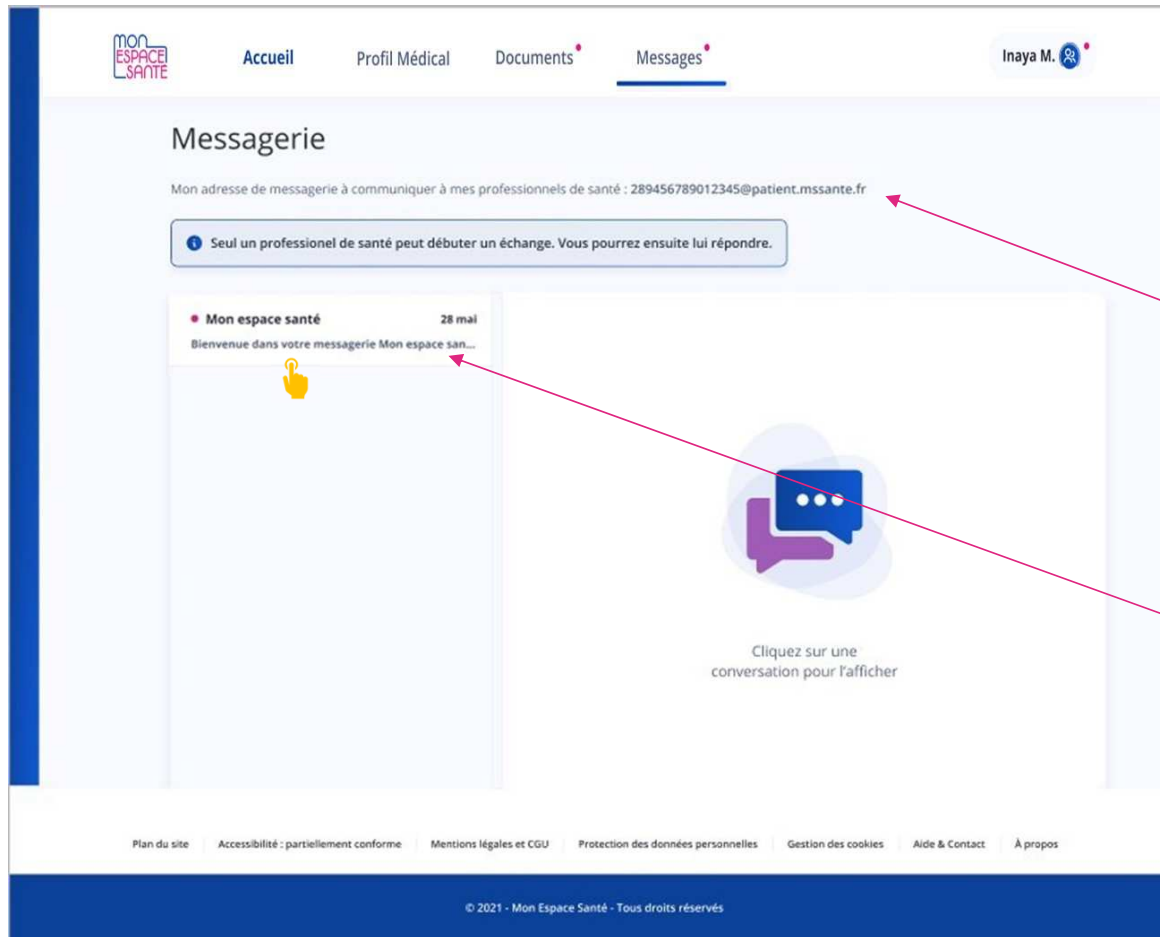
MON ESPACE SANTÉ

Accueil Profil Médical Documents Messages

Inaya M.

Messagerie

Mon adresse de messagerie à communiquer à mes professionnels de santé : 289456789012345@patient.mssante.fr

Seul un professionel de santé peut débuter un échange. Vous pourrez ensuite lui répondre.

Mon espace santé 28 mai
Bienvenue dans votre messagerie Mon espace san...

Cliquez sur une conversation pour l'afficher

Plan du site | Accessibilité : partiellement conforme | Mentions légales et CGU | Protection des données personnelles | Gestion des cookies | Aide & Contact | À propos

© 2021 - Mon Espace Santé - Tous droits réservés